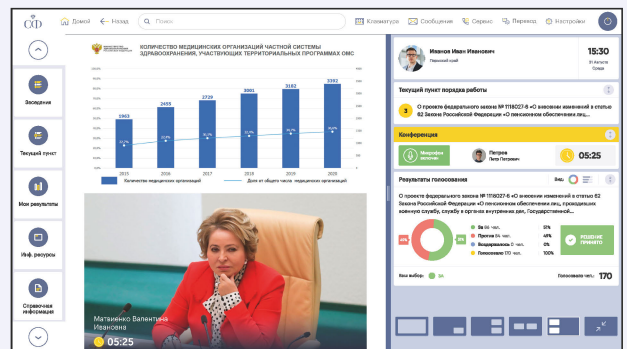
СФ

Домой
Назад
Поиск
Клавиатура
Сообщение
Сервис
Перевод
Настройки

Заседания
Текущий пункт
Мои результаты
Инф. ресурсы
Справочная информация

КОЛИЧЕСТВО МЕДИЦИНСКИХ ОРГАНИЗАЦИЙ ЧАСТНОЙ СИСТЕМЫ ЗДРАВООХРАНЕНИЯ, УЧАСТВУЮЩИХ ТЕРРИТОРИАЛЬНЫХ ПРОГРАММАХ ОМС

| 2015 | 2016 | 2017 | 2018 | 2019 | 2020 |
|---|---|---|---|---|---|
| 1963 | 2455 | 2729 | 3061 | 3182 | 3392 |

Количество медицинских организаций
Доля от общего числа медицинских организаций

Матвиенко Валентина Ивановна
05:25

Иванов Иван Иванович
Пермский край
15:30
31 Августа Среда

Текущий пункт порядка работы
3 О проекте федерального закона № 1118027-6 «О внесении изменений в статью 62 Закона Российской Федерации «О пенсионном обеспечении лиц...

Конференция
Микрофон включен
Петров Петр Петрович
05:25

Результаты голосования
О проекте федерального закона № 1118027-6 «О внесении изменений в статью 62 Закона Российской Федерации «О пенсионном обеспечении лиц, проходивших военную службу, службу в органах внутренних дел, Государственной...
За 86 чел. 51%
Против 84 чел. 49%
Воздержалось 0 чел. 0%
Голосовало 170 чел. 100%
РЕШЕНИЕ ПРИНЯТО
Ваш выбор: ЗА
Голосовало чел.: 170